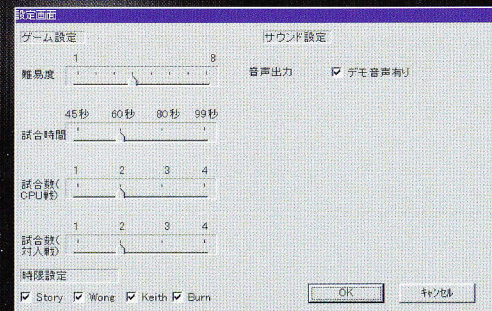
設定画面

ゲーム設定

1 8
難易度

45秒 60秒 80秒 99秒
試合時間

1 2 3 4
試合数(CPU戦)

1 2 3 4
試合数(対人戦)

時限設定

☑ Story ☑ Wong ☑ Keith ☑ Burn

サウンド設定

音声出力 ☑ デモ音声有り

OK キャンセル